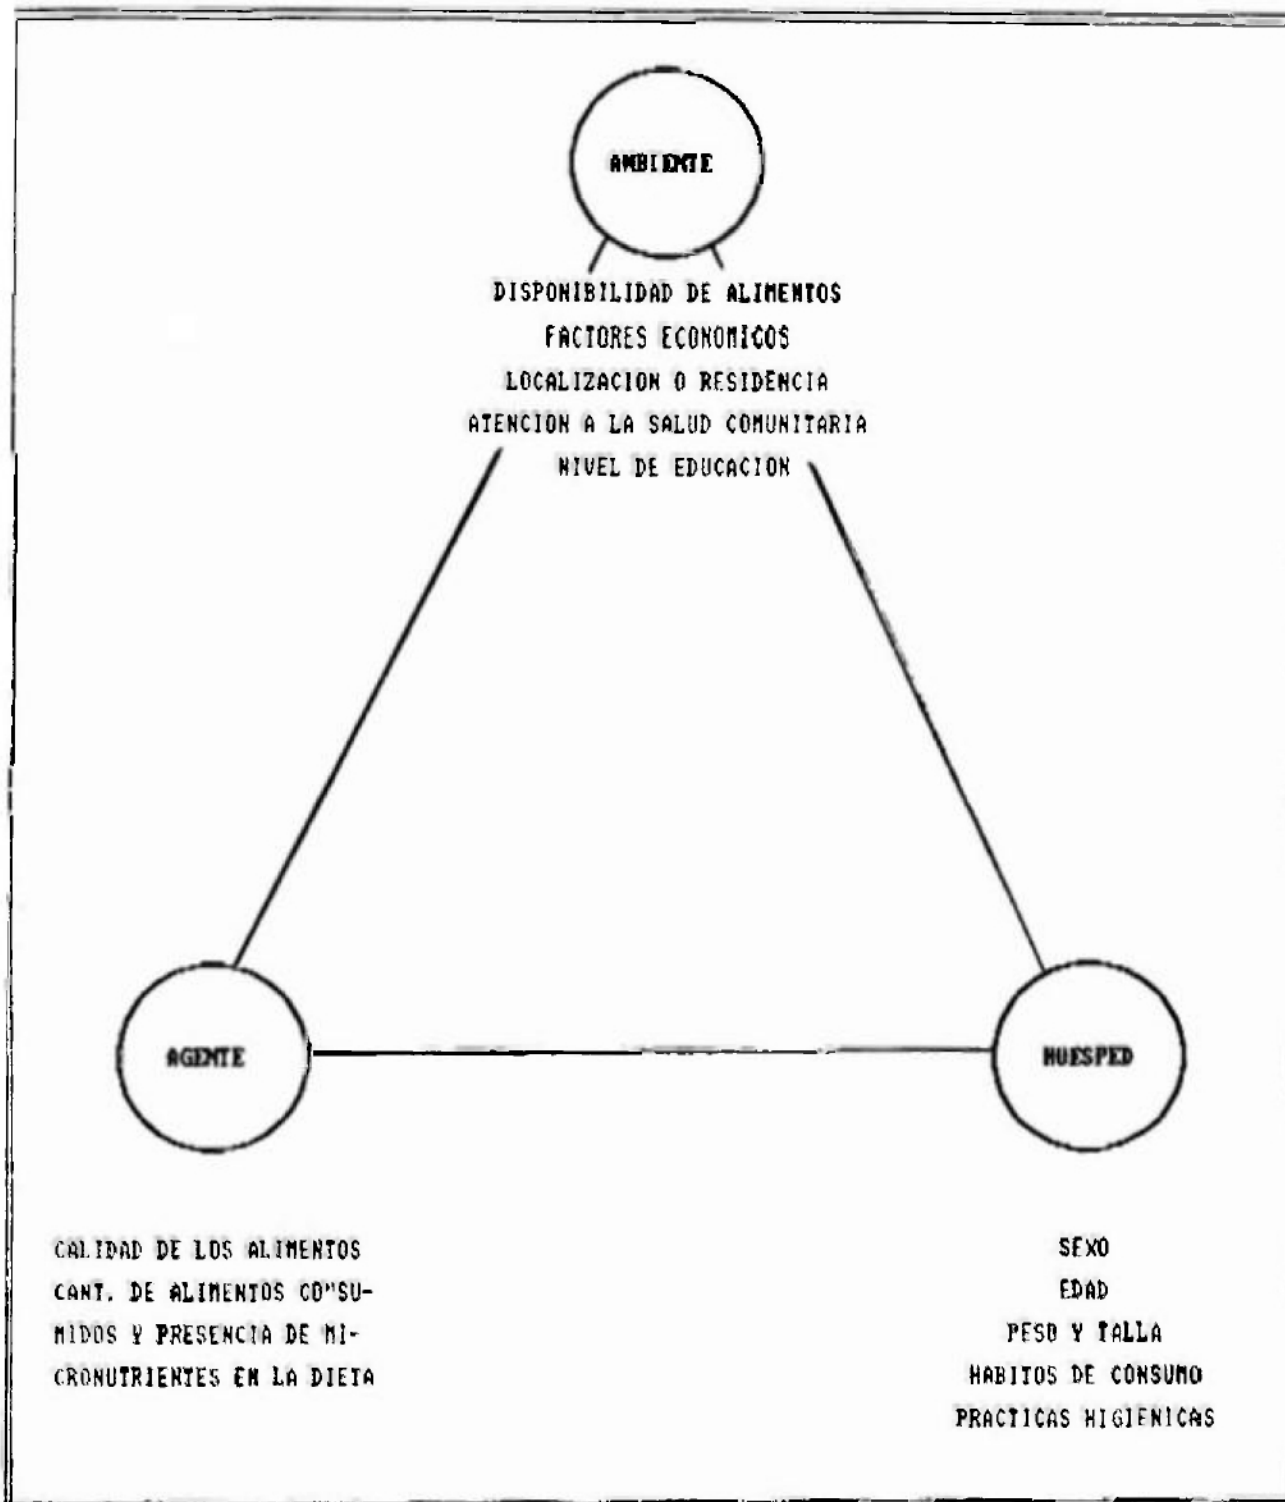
AMBIENTE

DISPONIBILIDAD DE ALIMENTOS
FACTORES ECONOMICOS
LOCALIZACION O RESIDENCIA
ATENCION A LA SALUD COMUNITARIA
NIVEL DE EDUCACION

AGENTE

HUESPED

CALIDAD DE LOS ALIMENTOS
CANT. DE ALIMENTOS CONSUMIDOS Y PRESENCIA DE MICRONUTRIENTES EN LA DIETA

SEXO
EDAD
PESO Y TALLA
HABITOS DE CONSUMO
PRACTICAS HIGIENICAS